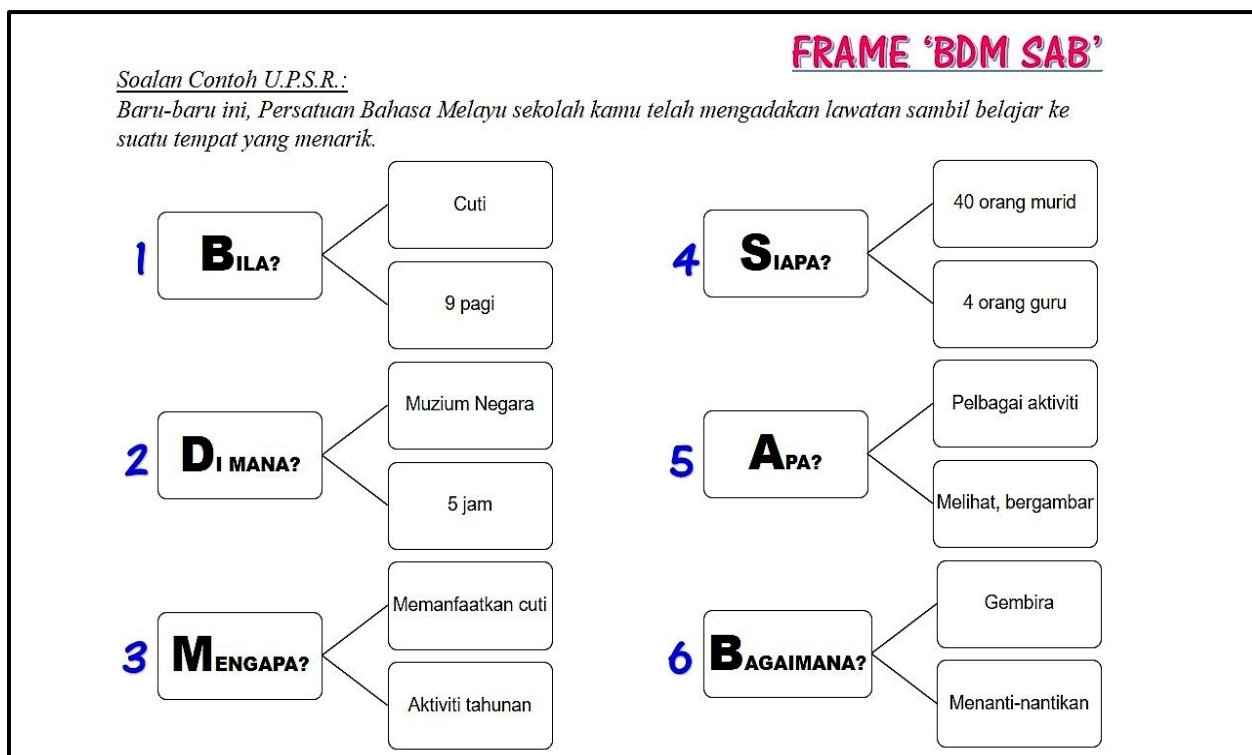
FRAME 'BDM SAB'

Soalan Contoh U.P.S.R.:
Baru-baru ini, Persatuan Bahasa Melayu sekolah kamu telah mengadakan lawatan sambil belajar ke suatu tempat yang menarik.

1 BILA?
Cuti
9 pagi

2 DI MANA?
Muzium Negara
5 jam

3 MENGAPA?
Memanfaatkan cuti
Aktiviti tahunan

4 SIAPA?
40 orang murid
4 orang guru

5 APA?
Pelbagai aktiviti
Melihat, bergambar

6 BAGAIMANA?
Gembira
Menanti-nantikan